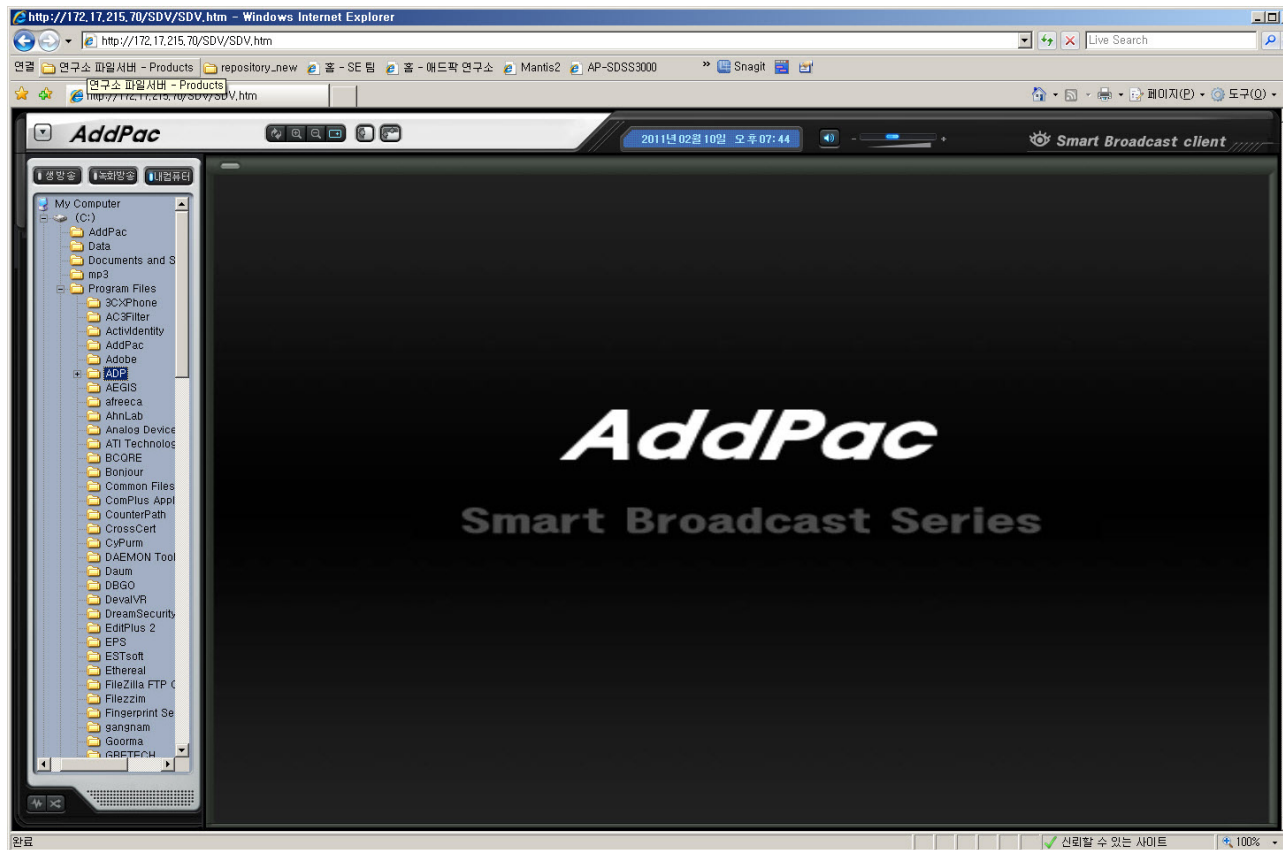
http://172.17.215.70/SDV/SDV.htm - Windows Internet Explorer

http://172.17.215.70/SDV/SDV.htm

Live Search

연결 연구소 파일서버 - Products repository_new 홈 - SE 팀 홈 - 애드팍 연구소 Mantis2 AP-SDSS3000 » Snagit

연구소 파일서버 - Products

http://172.17.215.70/SDV/SDV.htm

페이지(P) 도구(O)

AddPac

2011년 02월 10일 오후 07:44

Smart Broadcast client

생방송 녹화방송 내컴퓨터

My Computer
(C:)
AddPac
Data
Documents and S
mp3
Program Files
3CXPhone
AC3Filter
ActivIdentity
AddPac
Adobe
ADP
AEGIS
afreeca
AhnLab
Analog Device
ATI Technolog
BCQRE
Bonjour
Common Files
ComPlus Appl
CounterPath
CrossCert
CyPurm
DAEMON Tool
Daum
DBGO
DevalVR
DreamSecurity
EditPlus 2
EPS
ESTsoft
Ethereal
FileZilla FTP C
Filezzim
Fingerprint Se
gangnam
Goorma
GRETECH

AddPac

Smart Broadcast Series

완료

신뢰할 수 있는 사이트

100%